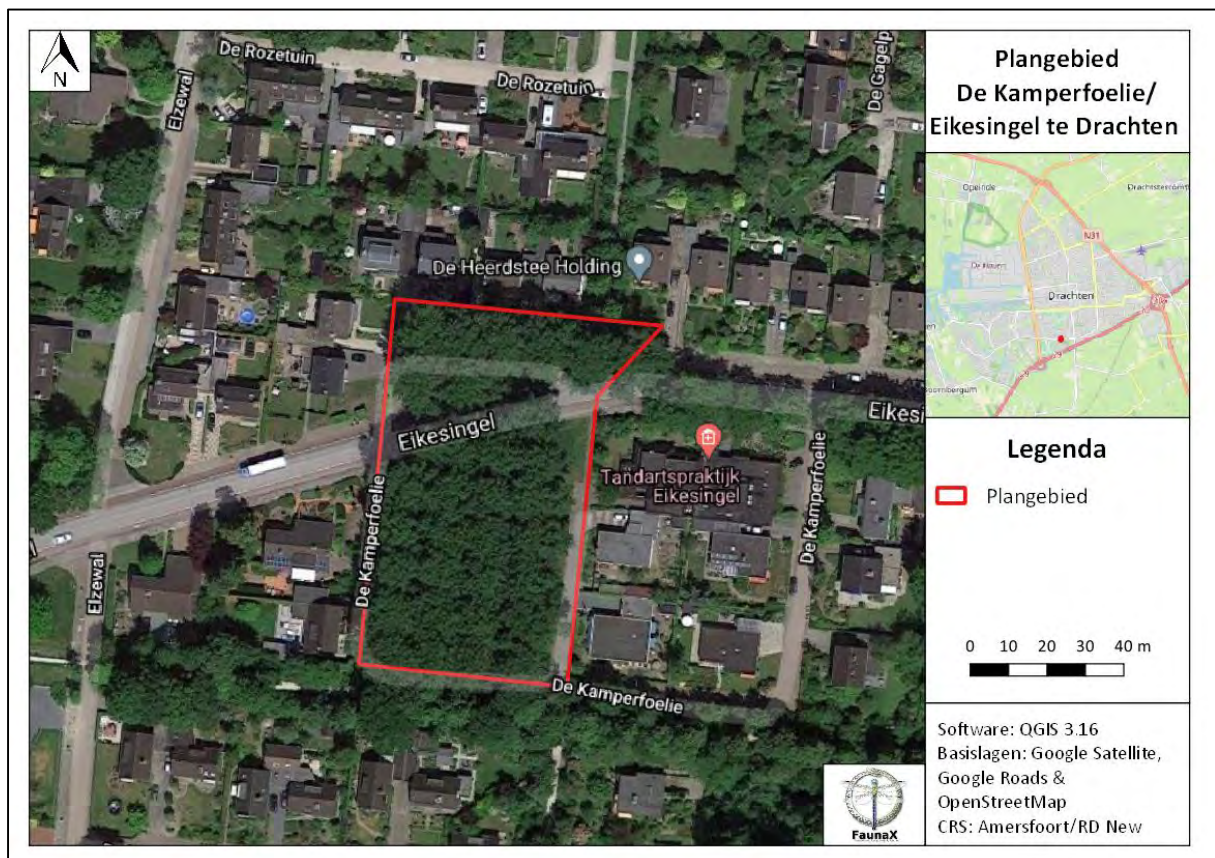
N

De Rozetuin

De Rozetuin

De Gagelp

Elzewal

De Heerdstee Holding

Eikesingel

Eikesi

Tandartspraktijk Eikesingel

De Kamperfoelie

De Kamperfoelie

Elzewal

De Kamperfoelie

Plangebied
De Kamperfoelie/
Eikesingel te Drachten

Opeinde

N31

De Houtr

Drachten

Legenda

Plangebied

0 10 20 30 40 m

FaunaX

Software: QGIS 3.16
Basislagen: Google Satellite, Google Roads & OpenStreetMap
CRS: Amersfoort/RD New